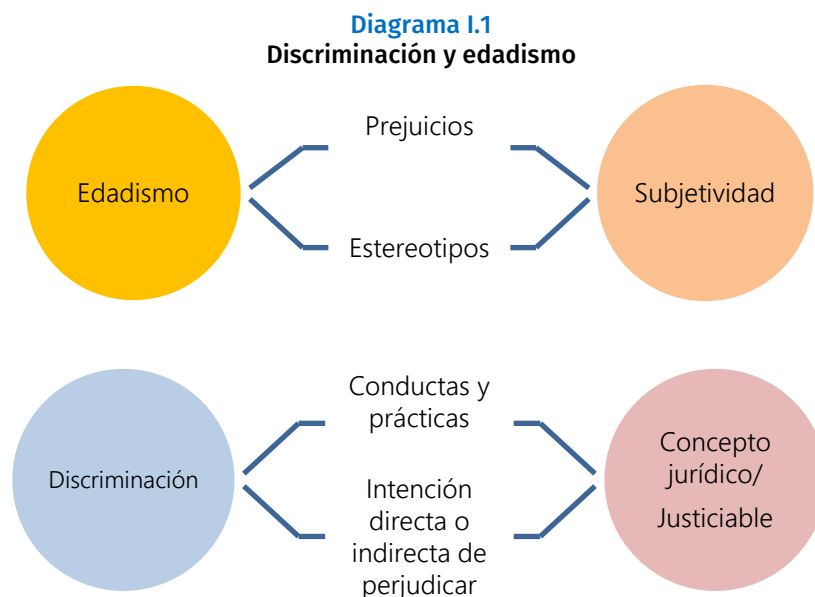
Diagrama I.1
Discriminación y edadismo

Edadismo

Prejuicios

Estereotipos

Subjetividad

Discriminación

Conductas y prácticas

Intención directa o indirecta de perjudicar

Concepto jurídico/
Justiciable